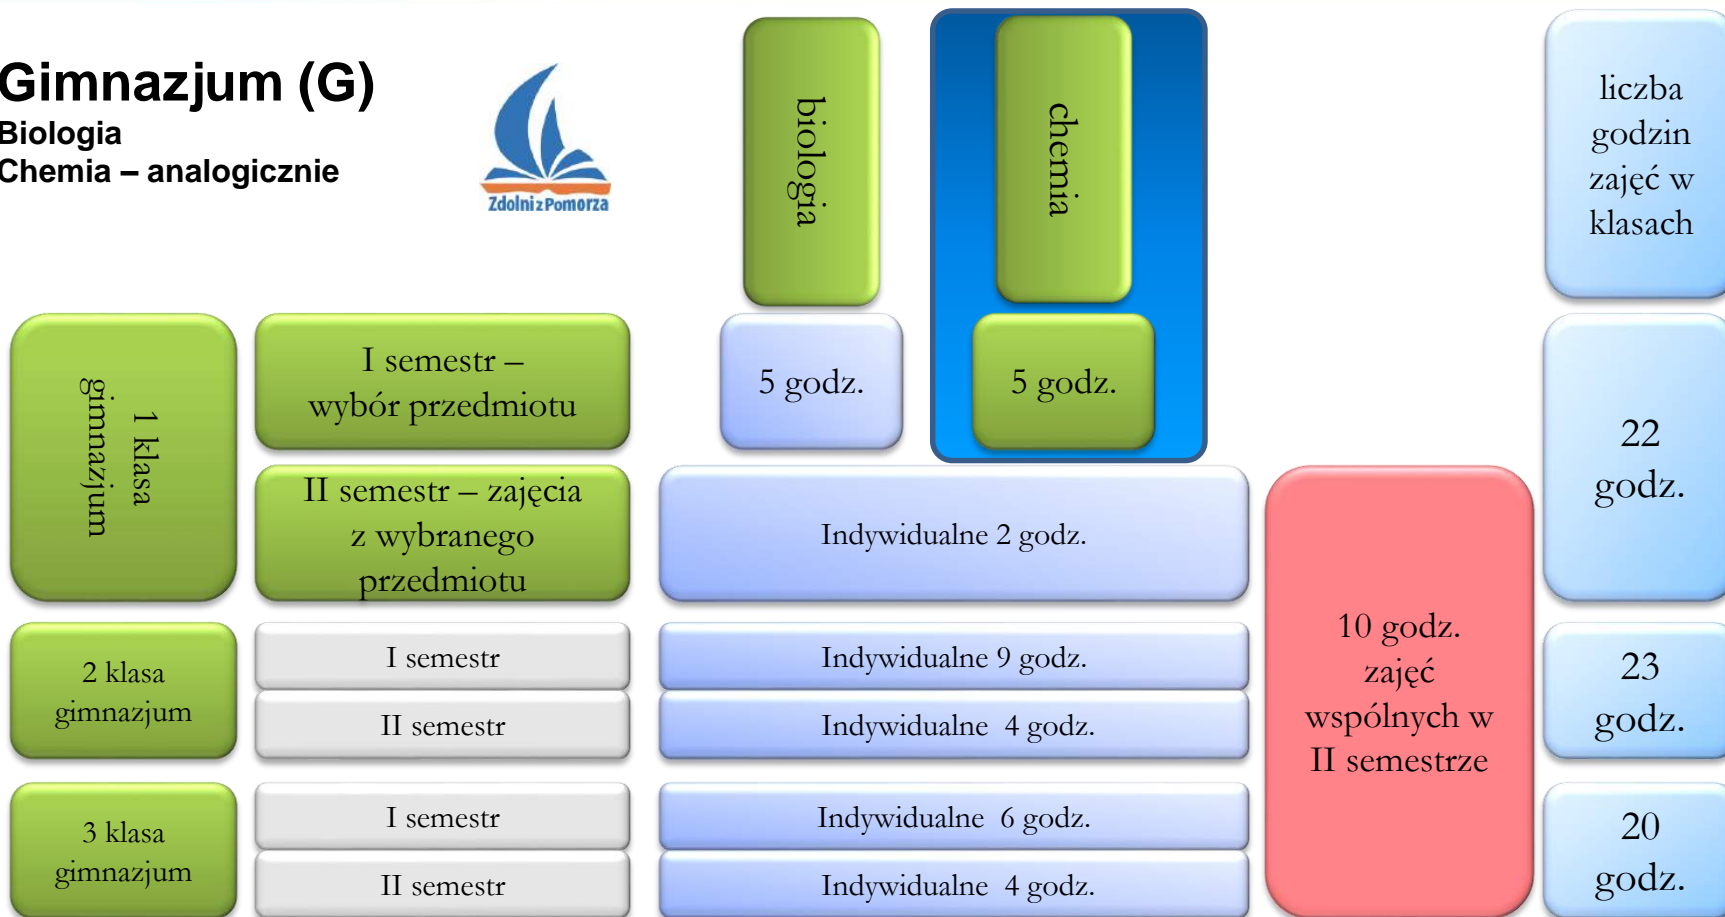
Gimnazjum (G)
Biologia
Chemia – analogicznie

Zdolni z Pomorza

biologia

chemia

liczba godzin zajęć w klasach

1 klasa gimnazjum

I semestr – wybór przedmiotu

5 godz.

5 godz.

22 godz.

II semestr – zajęcia z wybranego przedmiotu

Indywidualne 2 godz.

10 godz. zajęć wspólnych w II semestrze

2 klasa gimnazjum

I semestr

Indywidualne 9 godz.

23 godz.

II semestr

Indywidualne 4 godz.

3 klasa gimnazjum

I semestr

Indywidualne 6 godz.

20 godz.

II semestr

Indywidualne 4 godz.